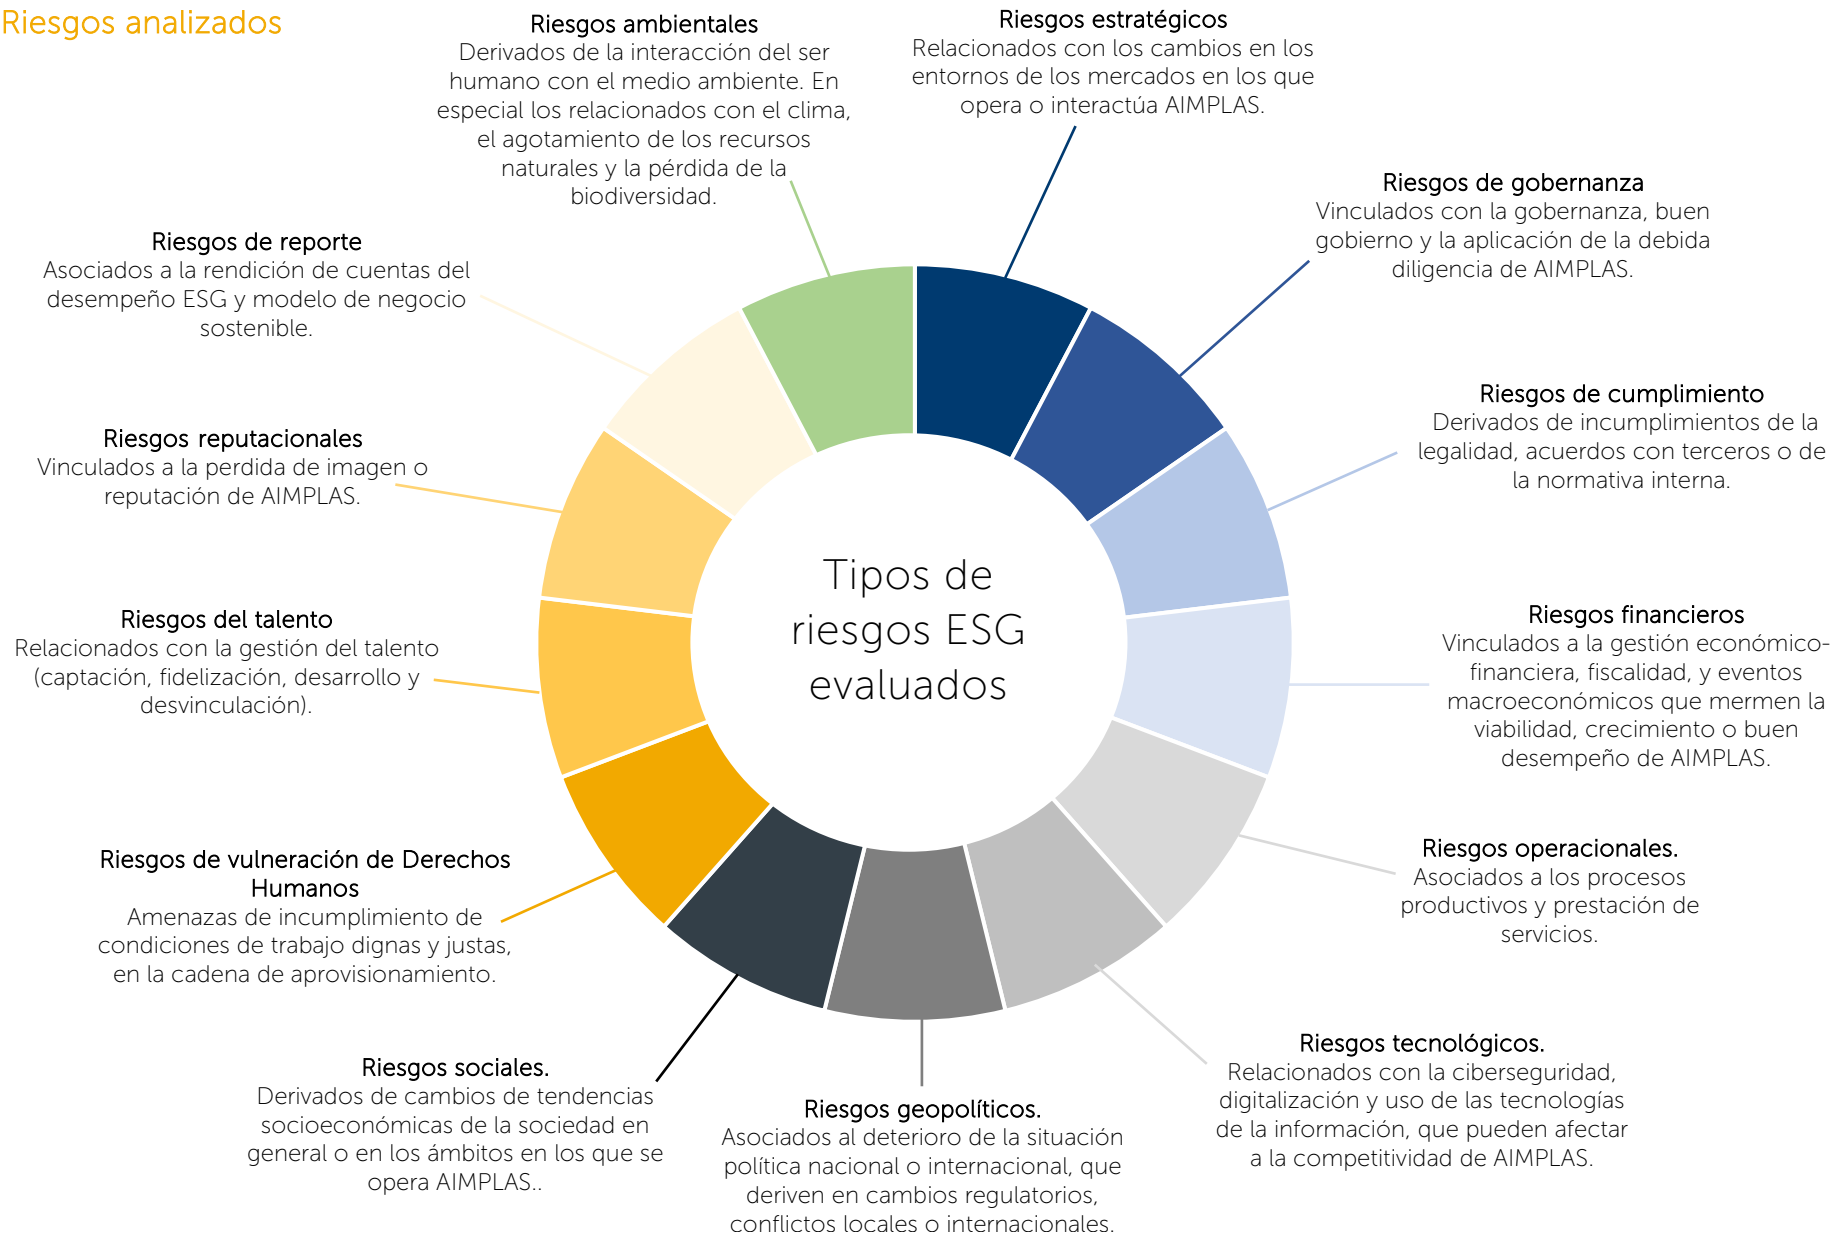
Riesgos analizados

Riesgos ambientales
Derivados de la interacción del ser humano con el medio ambiente. En especial los relacionados con el clima, el agotamiento de los recursos naturales y la pérdida de la biodiversidad.

Riesgos estratégicos
Relacionados con los cambios en los entornos de los mercados en los que opera o interactúa AIMPLAS.

Riesgos de gobernanza
Vinculados con la gobernanza, buen gobierno y la aplicación de la debida diligencia de AIMPLAS.

Riesgos de cumplimiento
Derivados de incumplimientos de la legalidad, acuerdos con terceros o de la normativa interna.

Riesgos financieros
Vinculados a la gestión económico-financiera, fiscalidad, y eventos macroeconómicos que mermen la viabilidad, crecimiento o buen desempeño de AIMPLAS.

Riesgos operacionales.
Asociados a los procesos productivos y prestación de servicios.

Riesgos tecnológicos.
Relacionados con la ciberseguridad, digitalización y uso de las tecnologías de la información, que pueden afectar a la competitividad de AIMPLAS.

Riesgos geopolíticos.
Asociados al deterioro de la situación política nacional o internacional, que deriven en cambios regulatorios, conflictos locales o internacionales.

Riesgos sociales.
Derivados de cambios de tendencias socioeconómicas de la sociedad en general o en los ámbitos en los que se opera AIMPLAS..

Riesgos de vulneración de Derechos Humanos
Amenazas de incumplimiento de condiciones de trabajo dignas y justas, en la cadena de aprovisionamiento.

Riesgos del talento
Relacionados con la gestión del talento (captación, fidelización, desarrollo y desvinculación).

Riesgos reputacionales
Vinculados a la perdida de imagen o reputación de AIMPLAS.

Riesgos de reporte
Asociados a la rendición de cuentas del desempeño ESG y modelo de negocio sostenible.

Tipos de riesgos ESG evaluados